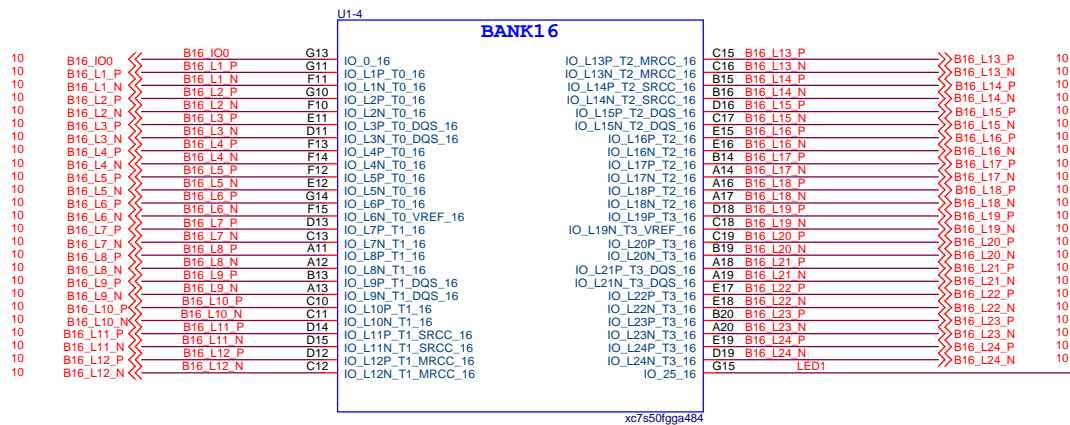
U1-4

BANK16

| | | | | | | | | | |
|---|---|---|---|---|---|---|---|---|---|
| 10 | B16_IO0 | B16_IO0 | G13 | IO_0_16 | IO_L13P_T2_MRCC_16 | C15 | B16_L13_P | B16_L13_P | 10 |
| 10 | B16_L1_P | B16_L1_P | G11 | IO_L1P_T0_16 | IO_L13N_T2_MRCC_16 | C16 | B16_L13_N | B16_L13_N | 10 |
| 10 | B16_L1_N | B16_L1_N | F11 | IO_L1N_T0_16 | IO_L14P_T2_SRCC_16 | B15 | B16_L14_P | B16_L14_P | 10 |
| 10 | B16_L2_P | B16_L2_P | G10 | IO_L2P_T0_16 | IO_L14N_T2_SRCC_16 | B16 | B16_L14_N | B16_L14_N | 10 |
| 10 | B16_L2_N | B16_L2_N | F10 | IO_L2N_T0_16 | IO_L15P_T2_DQS_16 | D16 | B16_L15_P | B16_L15_P | 10 |
| 10 | B16_L3_P | B16_L3_P | E11 | IO_L3P_T0_DQS_16 | IO_L15N_T2_DQS_16 | C17 | B16_L15_N | B16_L15_N | 10 |
| 10 | B16_L3_N | B16_L3_N | D11 | IO_L3N_T0_DQS_16 | IO_L16P_T2_16 | E15 | B16_L16_P | B16_L16_P | 10 |
| 10 | B16_L4_P | B16_L4_P | F13 | IO_L4P_T0_16 | IO_L16N_T2_16 | E16 | B16_L16_N | B16_L16_N | 10 |
| 10 | B16_L4_N | B16_L4_N | F14 | IO_L4N_T0_16 | IO_L17P_T2_16 | B14 | B16_L17_P | B16_L17_P | 10 |
| 10 | B16_L5_P | B16_L5_P | F12 | IO_L5P_T0_16 | IO_L17N_T2_16 | A14 | B16_L17_N | B16_L17_N | 10 |
| 10 | B16_L5_N | B16_L5_N | E12 | IO_L5N_T0_16 | IO_L18P_T2_16 | A16 | B16_L18_P | B16_L18_P | 10 |
| 10 | B16_L6_P | B16_L6_P | G14 | IO_L6P_T0_16 | IO_L18N_T2_16 | A17 | B16_L18_N | B16_L18_N | 10 |
| 10 | B16_L6_N | B16_L6_N | F15 | IO_L6N_T0_VREF_16 | IO_L19P_T3_16 | D18 | B16_L19_P | B16_L19_P | 10 |
| 10 | B16_L7_P | B16_L7_P | D13 | IO_L7P_T1_16 | IO_L19N_T3_VREF_16 | C18 | B16_L19_N | B16_L19_N | 10 |
| 10 | B16_L7_N | B16_L7_N | C13 | IO_L7N_T1_16 | IO_L20P_T3_16 | C19 | B16_L20_P | B16_L20_P | 10 |
| 10 | B16_L8_P | B16_L8_P | A11 | IO_L8P_T1_16 | IO_L20N_T3_16 | B19 | B16_L20_N | B16_L20_N | 10 |
| 10 | B16_L8_N | B16_L8_N | A12 | IO_L8N_T1_16 | IO_L21P_T3_DQS_16 | A18 | B16_L21_P | B16_L21_P | 10 |
| 10 | B16_L9_P | B16_L9_P | B13 | IO_L9P_T1_DQS_16 | IO_L21N_T3_DQS_16 | A19 | B16_L21_N | B16_L21_N | 10 |
| 10 | B16_L9_N | B16_L9_N | A13 | IO_L9N_T1_DQS_16 | IO_L22P_T3_16 | E17 | B16_L22_P | B16_L22_P | 10 |
| 10 | B16_L10_P | B16_L10_P | C10 | IO_L10P_T1_16 | IO_L22N_T3_16 | E18 | B16_L22_N | B16_L22_N | 10 |
| 10 | B16_L10_N | B16_L10_N | C11 | IO_L10N_T1_16 | IO_L23P_T3_16 | B20 | B16_L23_P | B16_L23_P | 10 |
| 10 | B16_L11_P | B16_L11_P | D14 | IO_L11P_T1_SRCC_16 | IO_L23N_T3_16 | A20 | B16_L23_N | B16_L23_N | 10 |
| 10 | B16_L11_N | B16_L11_N | D15 | IO_L11N_T1_SRCC_16 | IO_L24P_T3_16 | E19 | B16_L24_P | B16_L24_P | 10 |
| 10 | B16_L12_P | B16_L12_P | D12 | IO_L12P_T1_MRCC_16 | IO_L24N_T3_16 | D19 | B16_L24_N | B16_L24_N | 10 |
| 10 | B16_L12_N | B16_L12_N | C12 | IO_L12N_T1_MRCC_16 | IO_25_16 | G15 | LED1 | | |

xc7s50fgga484